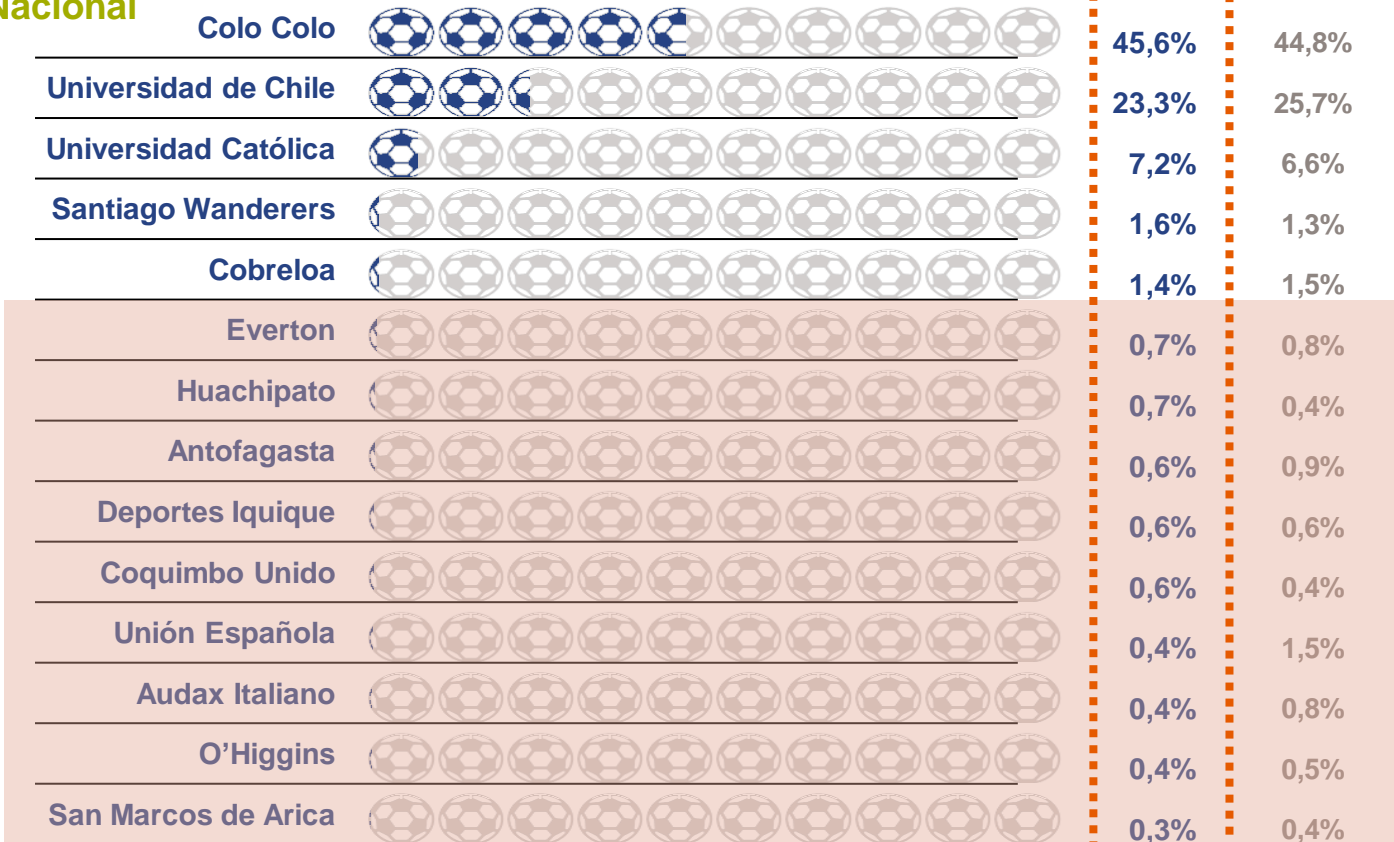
Nacional

| | | |
|---|---|---|
| Colo Colo | 45,6% | 44,8% |
| Universidad de Chile | 23,3% | 25,7% |
| Universidad Católica | 7,2% | 6,6% |
| Santiago Wanderers | 1,6% | 1,3% |
| Cobreloa | 1,4% | 1,5% |
| Everton | 0,7% | 0,8% |
| Huachipato | 0,7% | 0,4% |
| Antofagasta | 0,6% | 0,9% |
| Deportes Iquique | 0,6% | 0,6% |
| Coquimbo Unido | 0,6% | 0,4% |
| Unión Española | 0,4% | 1,5% |
| Audax Italiano | 0,4% | 0,8% |
| O'Higgins | 0,4% | 0,5% |
| San Marcos de Arica | 0,3% | 0,4% |